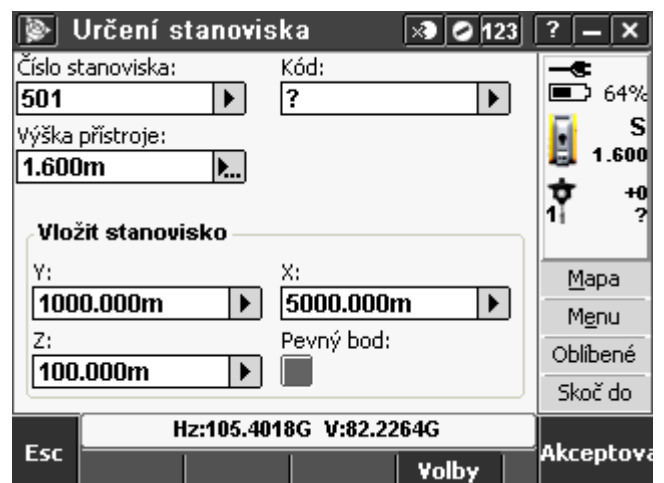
Určení stanoviska

123 ? – X

Číslo stanoviska:
501

Kód:
?

Výška přístroje:
1.600m

Vložit stanovisko

Y:
1000.000m

X:
5000.000m

Z:
100.000m

Pevný bod:

64%

S
1.600

+0
1 ?

Mapa
Menu
Oblíbené
Skoč do

Hz:105.4018G V:82.2264G

Esc

Volby

Akceptova